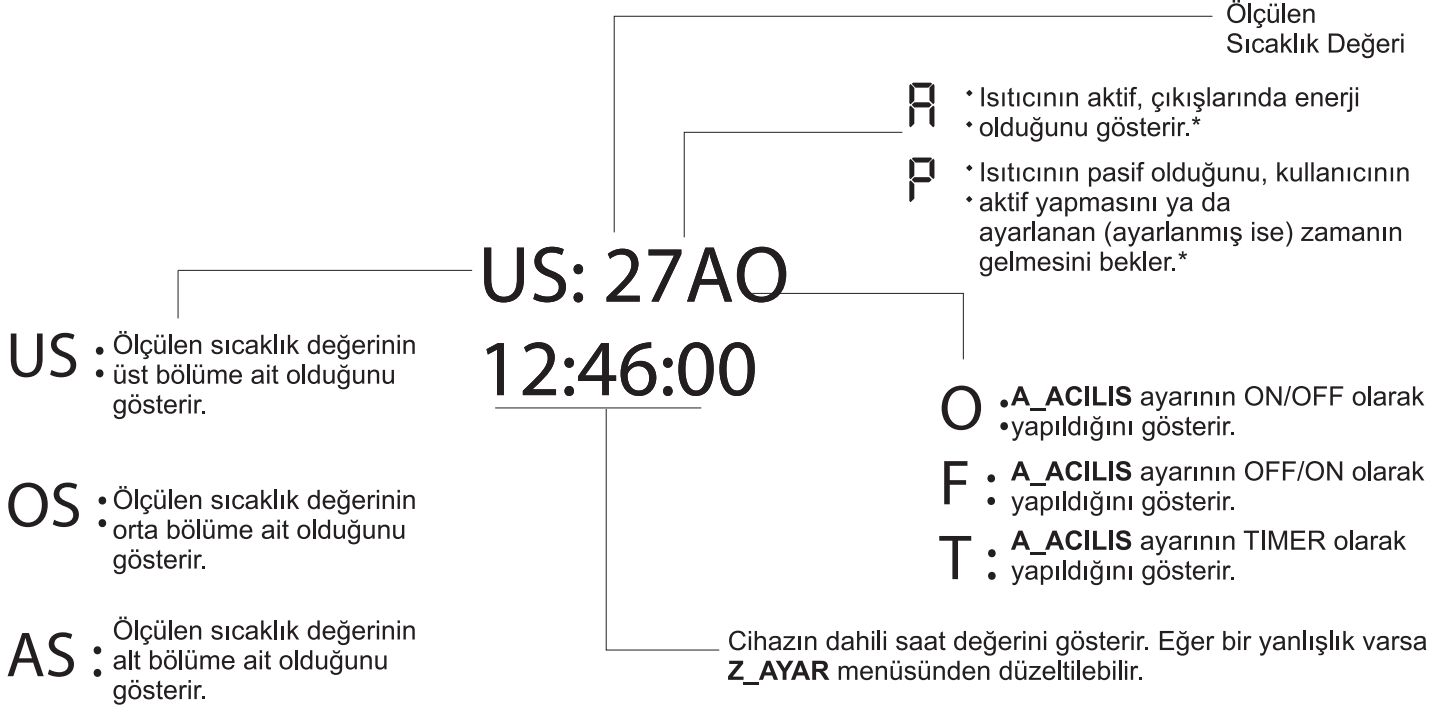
Ölçülen Sıcaklık Değeri

A : Isıtıcının aktif, çıkışlarında enerji olduğunu gösterir.*

P : Isıtıcının pasif olduğunu, kullanıcının aktif yapmasını ya da ayarlanan (ayarlanmış ise) zamanın gelmesini bekler.*

US: 27AO
12:46:00

US : Ölçülen sıcaklık değerinin üst bölüme ait olduğunu gösterir.

OS : Ölçülen sıcaklık değerinin orta bölüme ait olduğunu gösterir.

AS : Ölçülen sıcaklık değerinin alt bölüme ait olduğunu gösterir.

O : **A_ACILIS** ayarının ON/OFF olarak yapıldığını gösterir.

F : **A_ACILIS** ayarının OFF/ON olarak yapıldığını gösterir.

T : **A_ACILIS** ayarının TIMER olarak yapıldığını gösterir.

Cihazın dahili saat değerini gösterir. Eğer bir yanlışlık varsa **Z_AYAR** menüsünden düzeltilebilir.